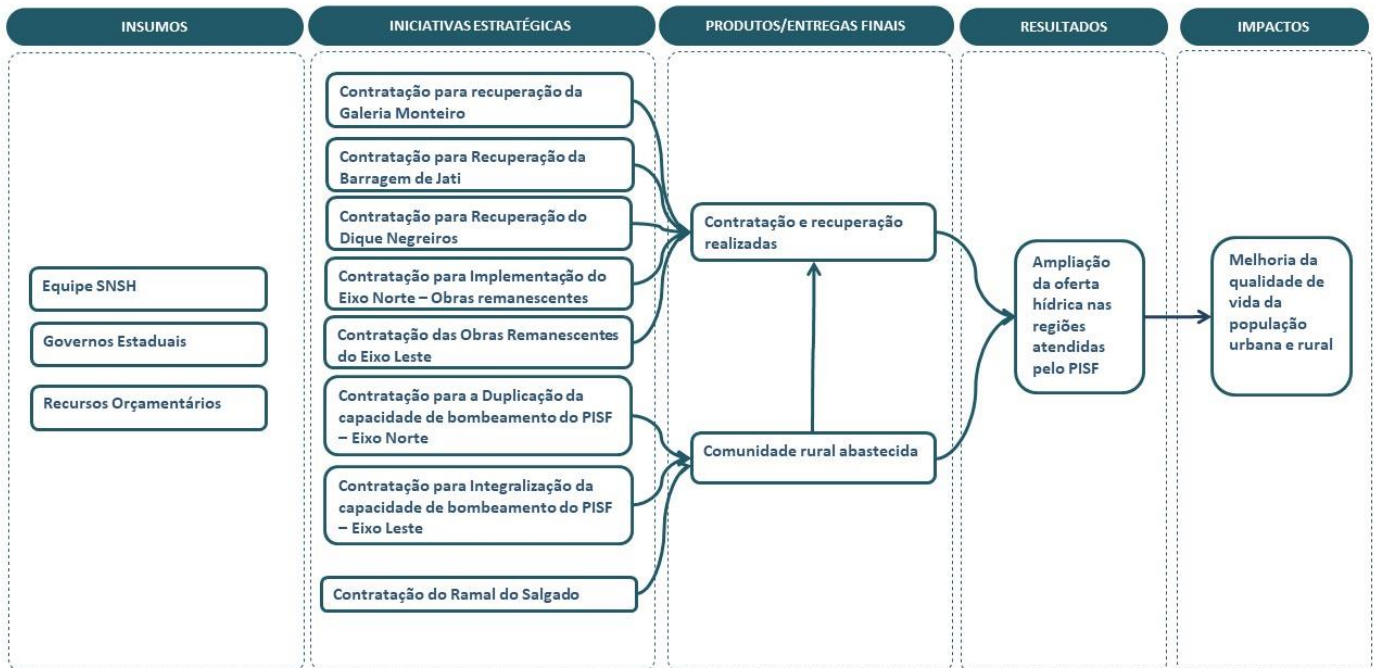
INSUMOS

INICIATIVAS ESTRATÉGICAS

PRODUTOS/ENTREGAS FINAIS

RESULTADOS

IMPACTOS

Equipe SNSH

Governos Estaduais

Recursos Orçamentários

Contratação para recuperação da Galeria Monteiro

Contratação para Recuperação da Barragem de Jati

Contratação para Recuperação do Dique Negreiros

Contratação para Implementação do Eixo Norte – Obras remanescentes

Contratação das Obras Remanescentes do Eixo Leste

Contratação para a Duplicação da capacidade de bombeamento do PISF – Eixo Norte

Contratação para Integralização da capacidade de bombeamento do PISF – Eixo Leste

Contratação do Ramal do Salgado

Contratação e recuperação realizadas

Comunidade rural abastecida

Ampliação da oferta hídrica nas regiões atendidas pelo PISF

Melhoria da qualidade de vida da população urbana e rural